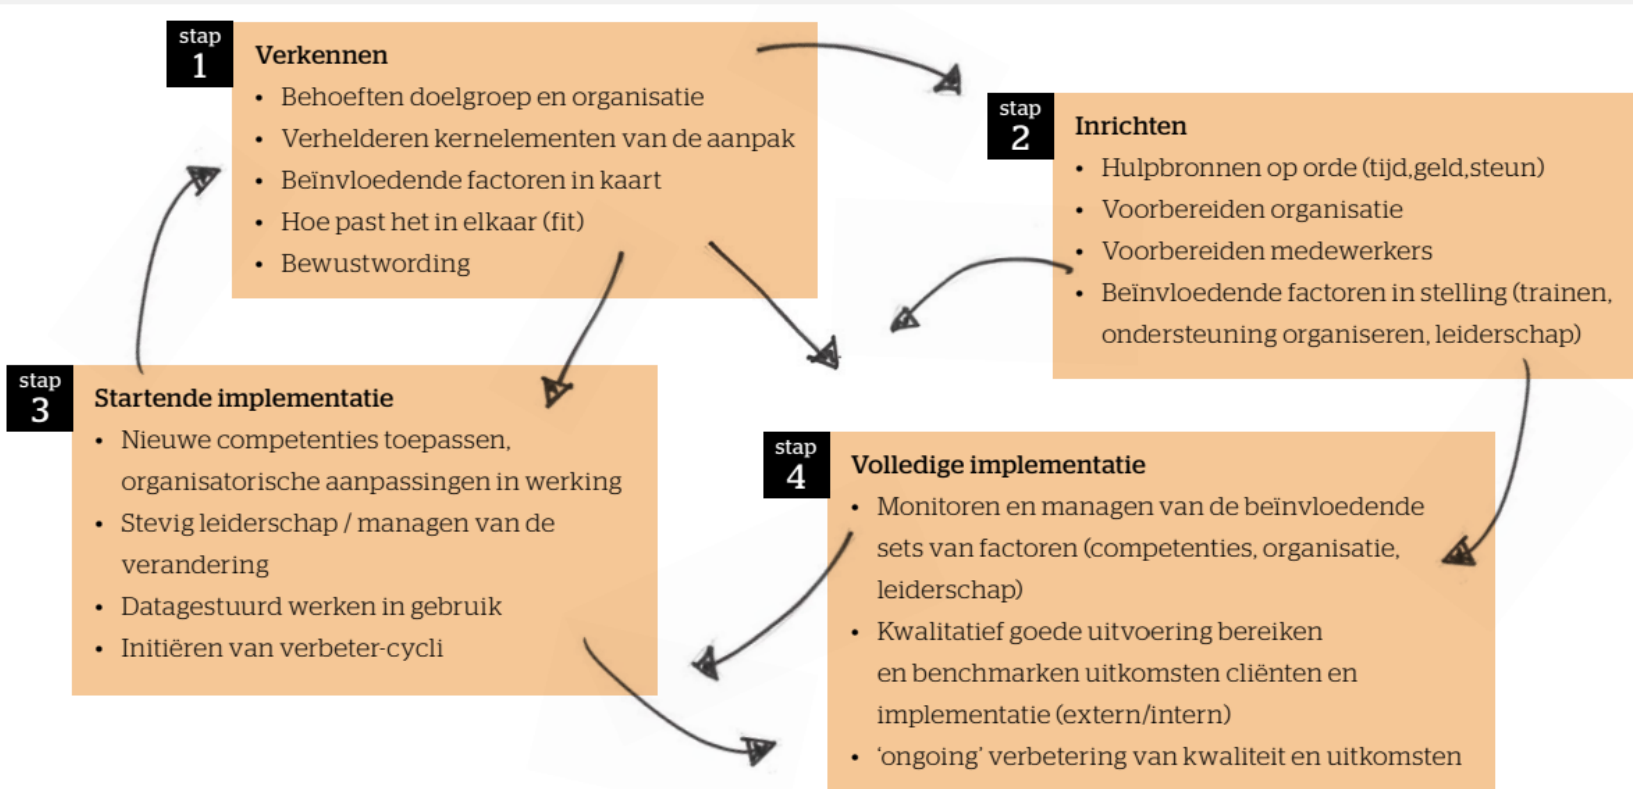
stap 1

Verkennen

- Behoeften doelgroep en organisatie
- Verhelderen kernelementen van de aanpak
- Beïnvloedende factoren in kaart
- Hoe past het in elkaar (fit)
- Bewustwording

stap 2

Inrichten

- Hulpbronnen op orde (tijd,geld,steun)
- Voorbereiden organisatie
- Voorbereiden medewerkers
- Beïnvloedende factoren in stelling (trainen, ondersteuning organiseren, leiderschap)

stap 3

Startende implementatie

- Nieuwe competenties toepassen, organisatorische aanpassingen in werking
- Stevig leiderschap / managen van de verandering
- Datagestuurd werken in gebruik
- Initiëren van verbeter-cycli

stap 4

Volledige implementatie

- Monitoren en managen van de beïnvloedende sets van factoren (competenties, organisatie, leiderschap)
- Kwalitatief goede uitvoering bereiken en benchmarken uitkomsten cliënten en implementatie (extern/intern)
- 'ongoing' verbetering van kwaliteit en uitkomsten